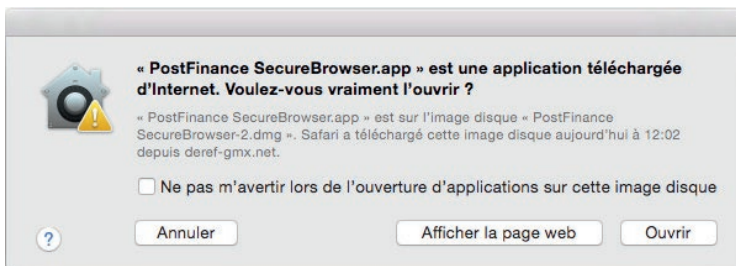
« PostFinance SecureBrowser.app » est une application téléchargée d'Internet. Voulez-vous vraiment l'ouvrir ?

« PostFinance SecureBrowser.app » est sur l'image disque « PostFinance SecureBrowser-2.dmg ». Safari a téléchargé cette image disque aujourd'hui à 12:02 depuis deref-gmx.net.

Ne pas m'avertir lors de l'ouverture d'applications sur cette image disque

?

Annuler

Afficher la page web

Ouvrir